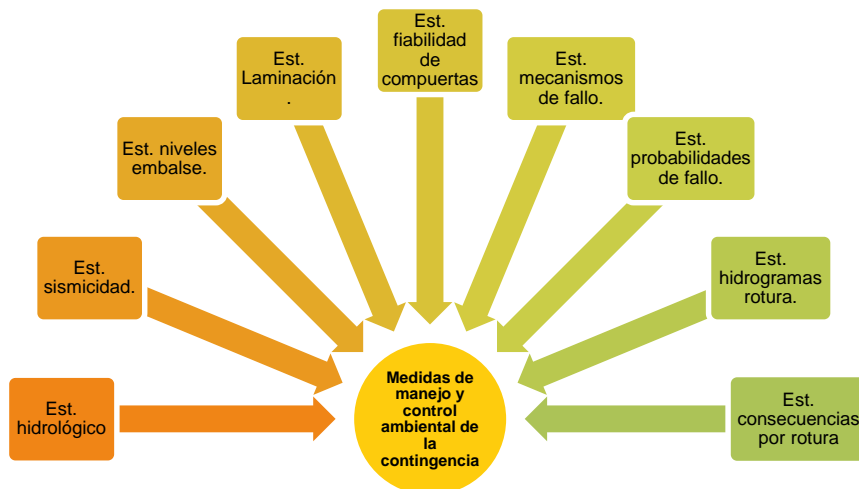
Est. hidrológico

Est. sismicidad.

Est. niveles embalse.

Est. Laminación .

Est. fiabilidad de compuertas

Est. mecanismos de fallo.

Est. probabilidades de fallo.

Est. hidrogramas rotura.

Est. consecuencias por rotura

Medidas de manejo y control ambiental de la contingencia